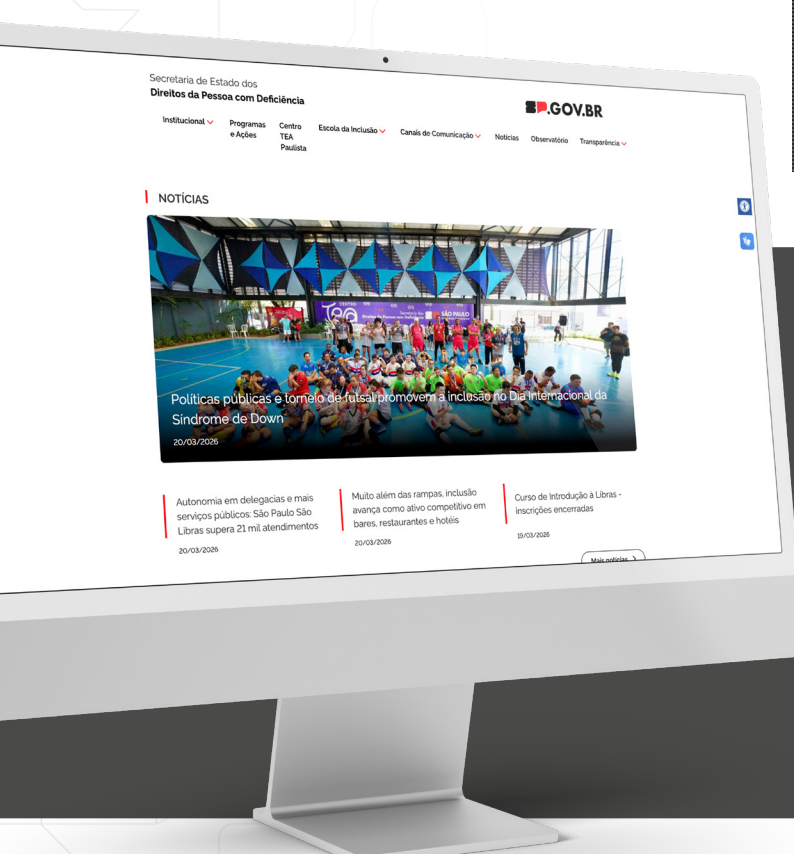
Secretaria de Estado dos
Direitos da Pessoa com Deficiência

SP.GOV.BR

Institucional
Programas e Ações
Centro TEA Paulista
Escola da Inclusão
Canais de Comunicação
Notícias
Observatório
Transparência

NOTÍCIAS

Políticas públicas e torneio de futsal promovem a inclusão no Dia Internacional da Síndrome de Down

20/03/2026

Autonomia em delegacias e mais serviços públicos: São Paulo São Libras supera 21 mil atendimentos

20/03/2026

Muito além das rampas, inclusão avança como ativo competitivo em bares, restaurantes e hotéis

20/03/2026

Curso de Introdução à Libras - inscrições encerradas

19/03/2026

Mais notícias